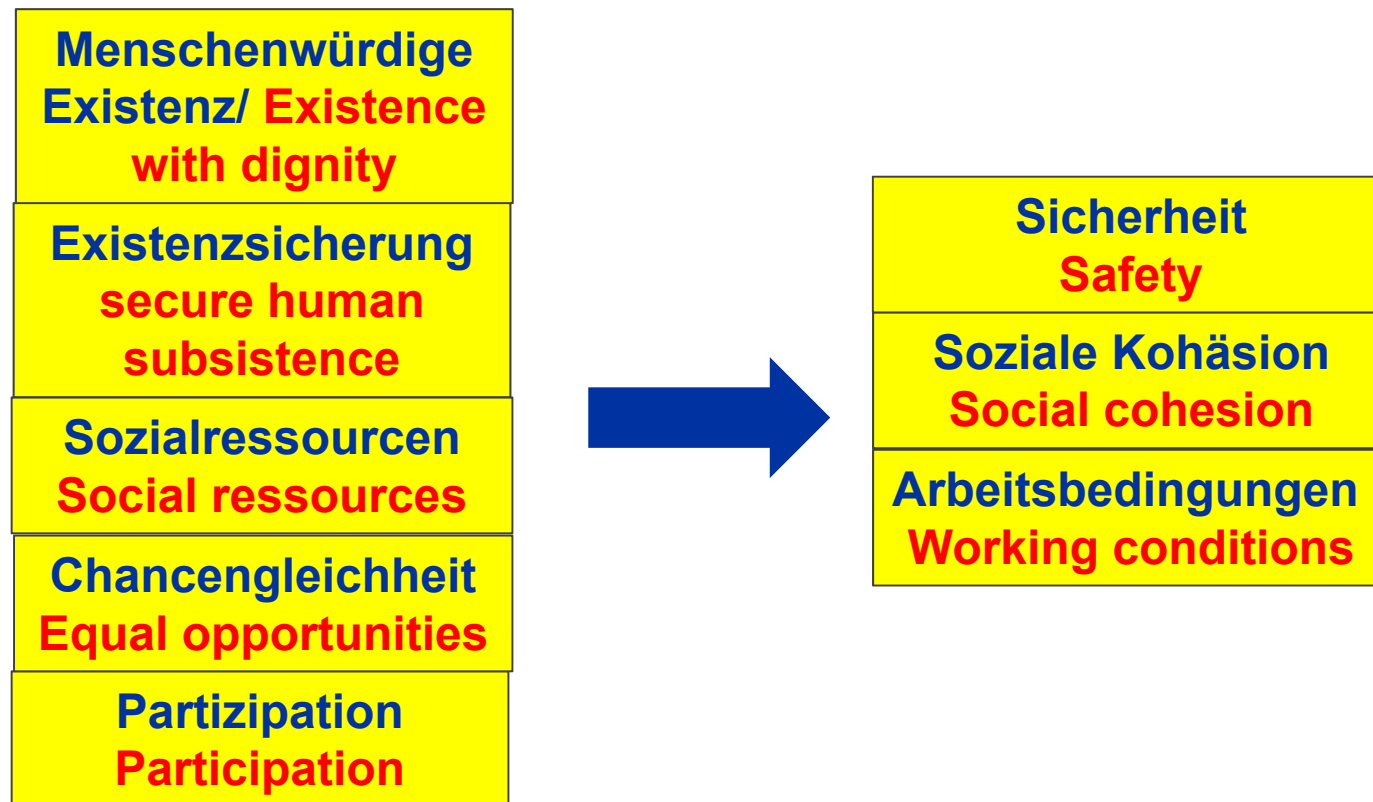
Menschenwürdige Existenz/ Existence with dignity

Existenzsicherung secure human subsistence

Sozialressourcen Social ressources

Chancengleichheit Equal opportunities

Partizipation Participation

Sicherheit Safety

Soziale Kohäsion Social cohesion

Arbeitsbedingungen Working conditions